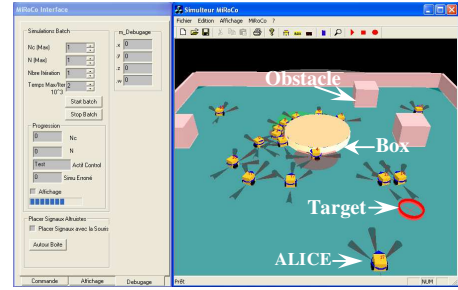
MiRoCo Interface

Simulations Batch

Nc (Max) 1

N (Max) 1

Nbre Itération 1

Temps Max/Iter 2

10^3

Start batch

Stop Batch

Progression

0 Nc

0 N

Test Actif Control

0 Simu Erroné

Affichage

Placer Signaux Altruistes

Placer Signaux avec la Souris

Autour Boite

m_Debuggage

.x 0

.y 0

.z 0

.w 0

Commande

Affichage

Debuggage

Simulateur MiRoCo

Fichier Edition Affichage MiRoCo ?

Obstacle

Box

Target

ALICE

Prêt

NUM